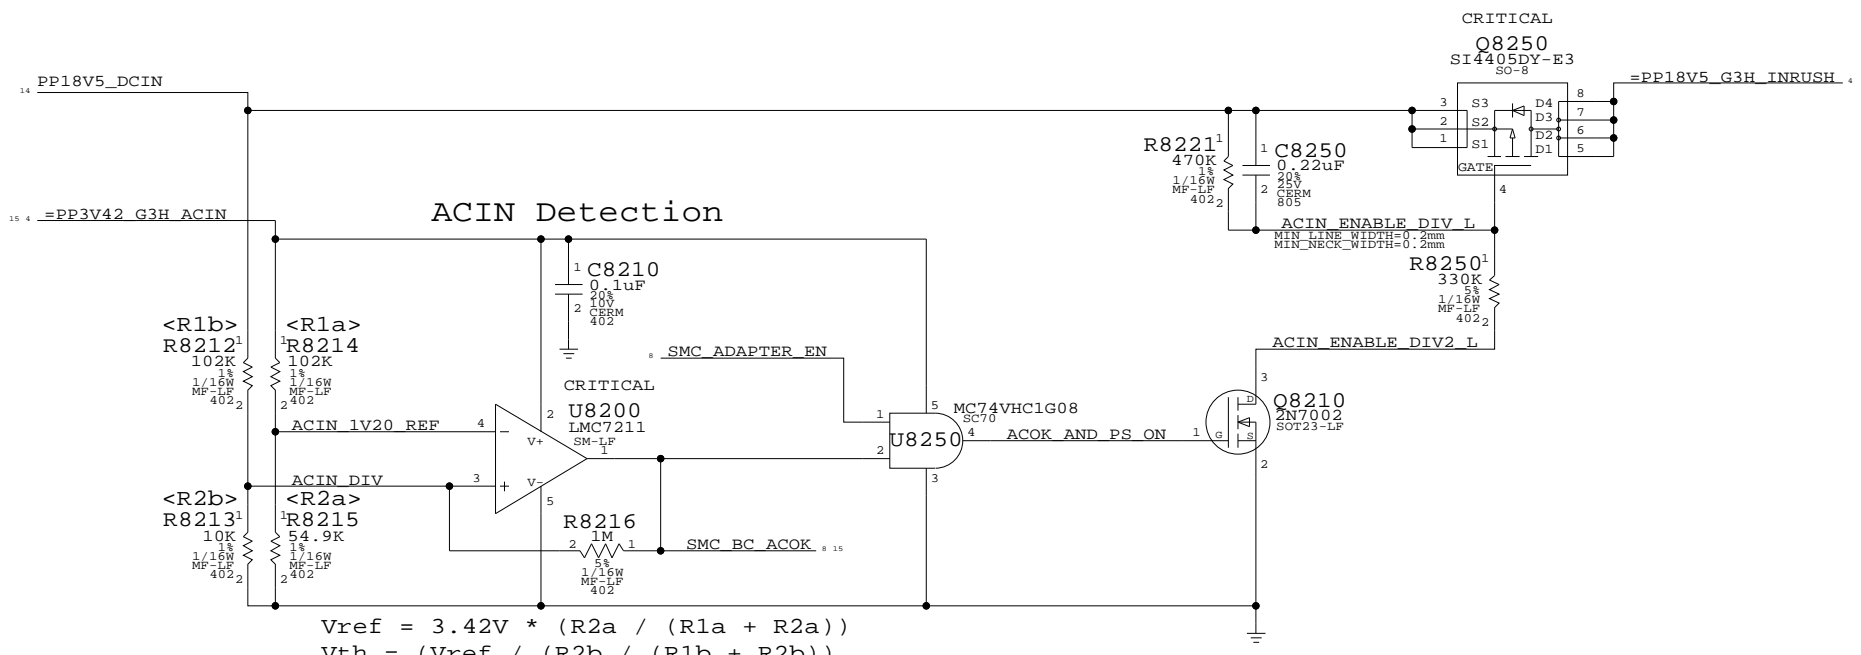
CRITICAL
Q8250
SI4405DY-E3
SO-8

14 PP18V5_DCIN

=PP18V5_G3H_INRUSH 4

3 S3
2 S2
1 S1
GATE
D4 8
D3 7
D2 6
D1 5
4

R8221 1
470K
1%
1/16W
MF-LF
402 2

1 C8250
0.22uF
20%
25V
CERM
805
2

15 4 =PP3V42_G3H_ACIN

ACIN Detection

ACIN_ENABLE_DIV_L
MIN_LINE_WIDTH=0.2mm
MIN_NECK_WIDTH=0.2mm

R8250 1
330K
5%
1/16W
MF-LF
402 2

1 C8210
0.1uF
20%
10V
CERM
402
2

ACIN_ENABLE_DIV2_L

<R1b>
R8212 1
102K
1%
1/16W
MF-LF
402 2

<R1a>
1 R8214
102K
1%
1/16W
MF-LF
2 402

8 SMC_ADAPTER_EN

CRITICAL
U8200
LMC7211
SM-LF

ACIN_1V20_REF 4
2 V+
1

5 MC74VHC1G08
SC70
1
U8250
2
4 ACOK_AND_PS_ON
3

3
1 G
D
S
Q8210
2N7002
SOT23-LF
2

ACIN_DIV 3
V-
5

<R2b>
R8213 1
10K
1%
1/16W
MF-LF
402 2

<R2a>
1 R8215
54.9K
1%
1/16W
MF-LF
2 402

R8216
2 1M 1
5%
1/16W
MF-LF
402

SMC_BC_ACOK 8 15

Vref = 3.42V * (R2a / (R1a + R2a))
Vth = (Vref / (R2b / (R1b + R2b))